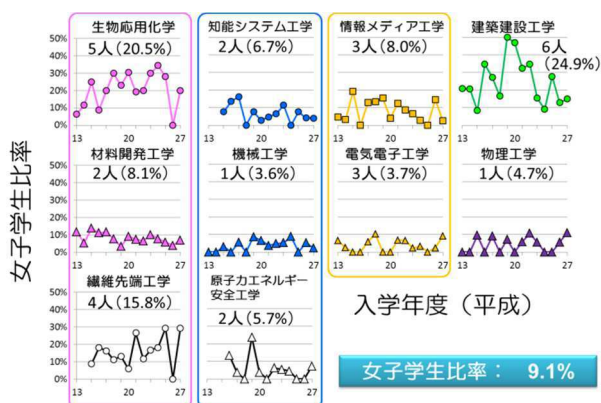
女子学生比率

50%
40%
30%
20%
10%
0%

生物応用化学
5人（20.5%）
13 20 27

知能システム工学
2人（6.7%）
13 20 27

情報メディア工学
3人（8.0%）
13 20 27

建築建設工学
6人
（24.9%）
13 20 27

50%
40%
30%
20%
10%
0%

材料開発工学
2人（8.1%）
13 20 27

機械工学
1人（3.6%）
13 20 27

電気電子工学
3人（3.7%）
13 20 27

物理工学
1人（4.7%）
13 20 27

50%
40%
30%
20%
10%
0%

繊維先端工学
4人（15.8%）
13 20 27

原子力エネルギー安全工学
2人（5.7%）
13 20 27

入学年度（平成）

女子学生比率： 9.1%